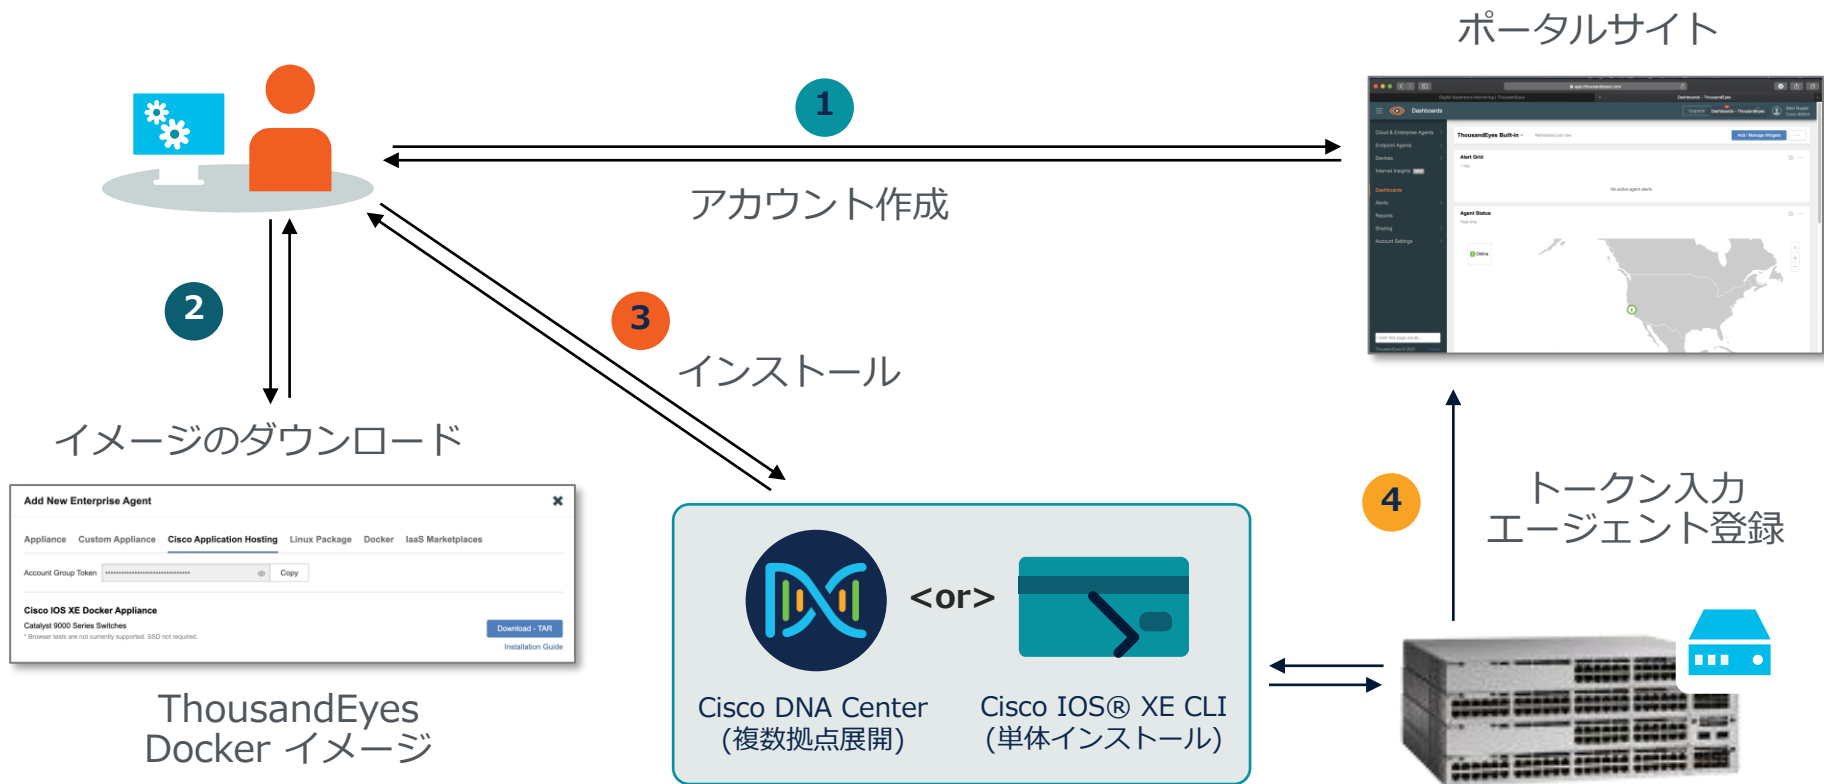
ポータルサイト

1

アカウント作成

2

イメージのダウンロード

3

インストール

4

トークン入力
エージェント登録

Add New Enterprise Agent

Appliance Custom Appliance Cisco Application Hosting Linux Package Docker IaaS Marketplaces

Account Group Token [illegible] Copy

Cisco IOS XE Docker Appliance

Catalyst 9000 Series Switches

* Browser tests are not currently supported. SSD not required.

Download - TAR

Installation Guide

ThousandEyes
Docker イメージ

<or>

Cisco DNA Center
(複数拠点展開)

Cisco IOS® XE CLI
(単体インストール)